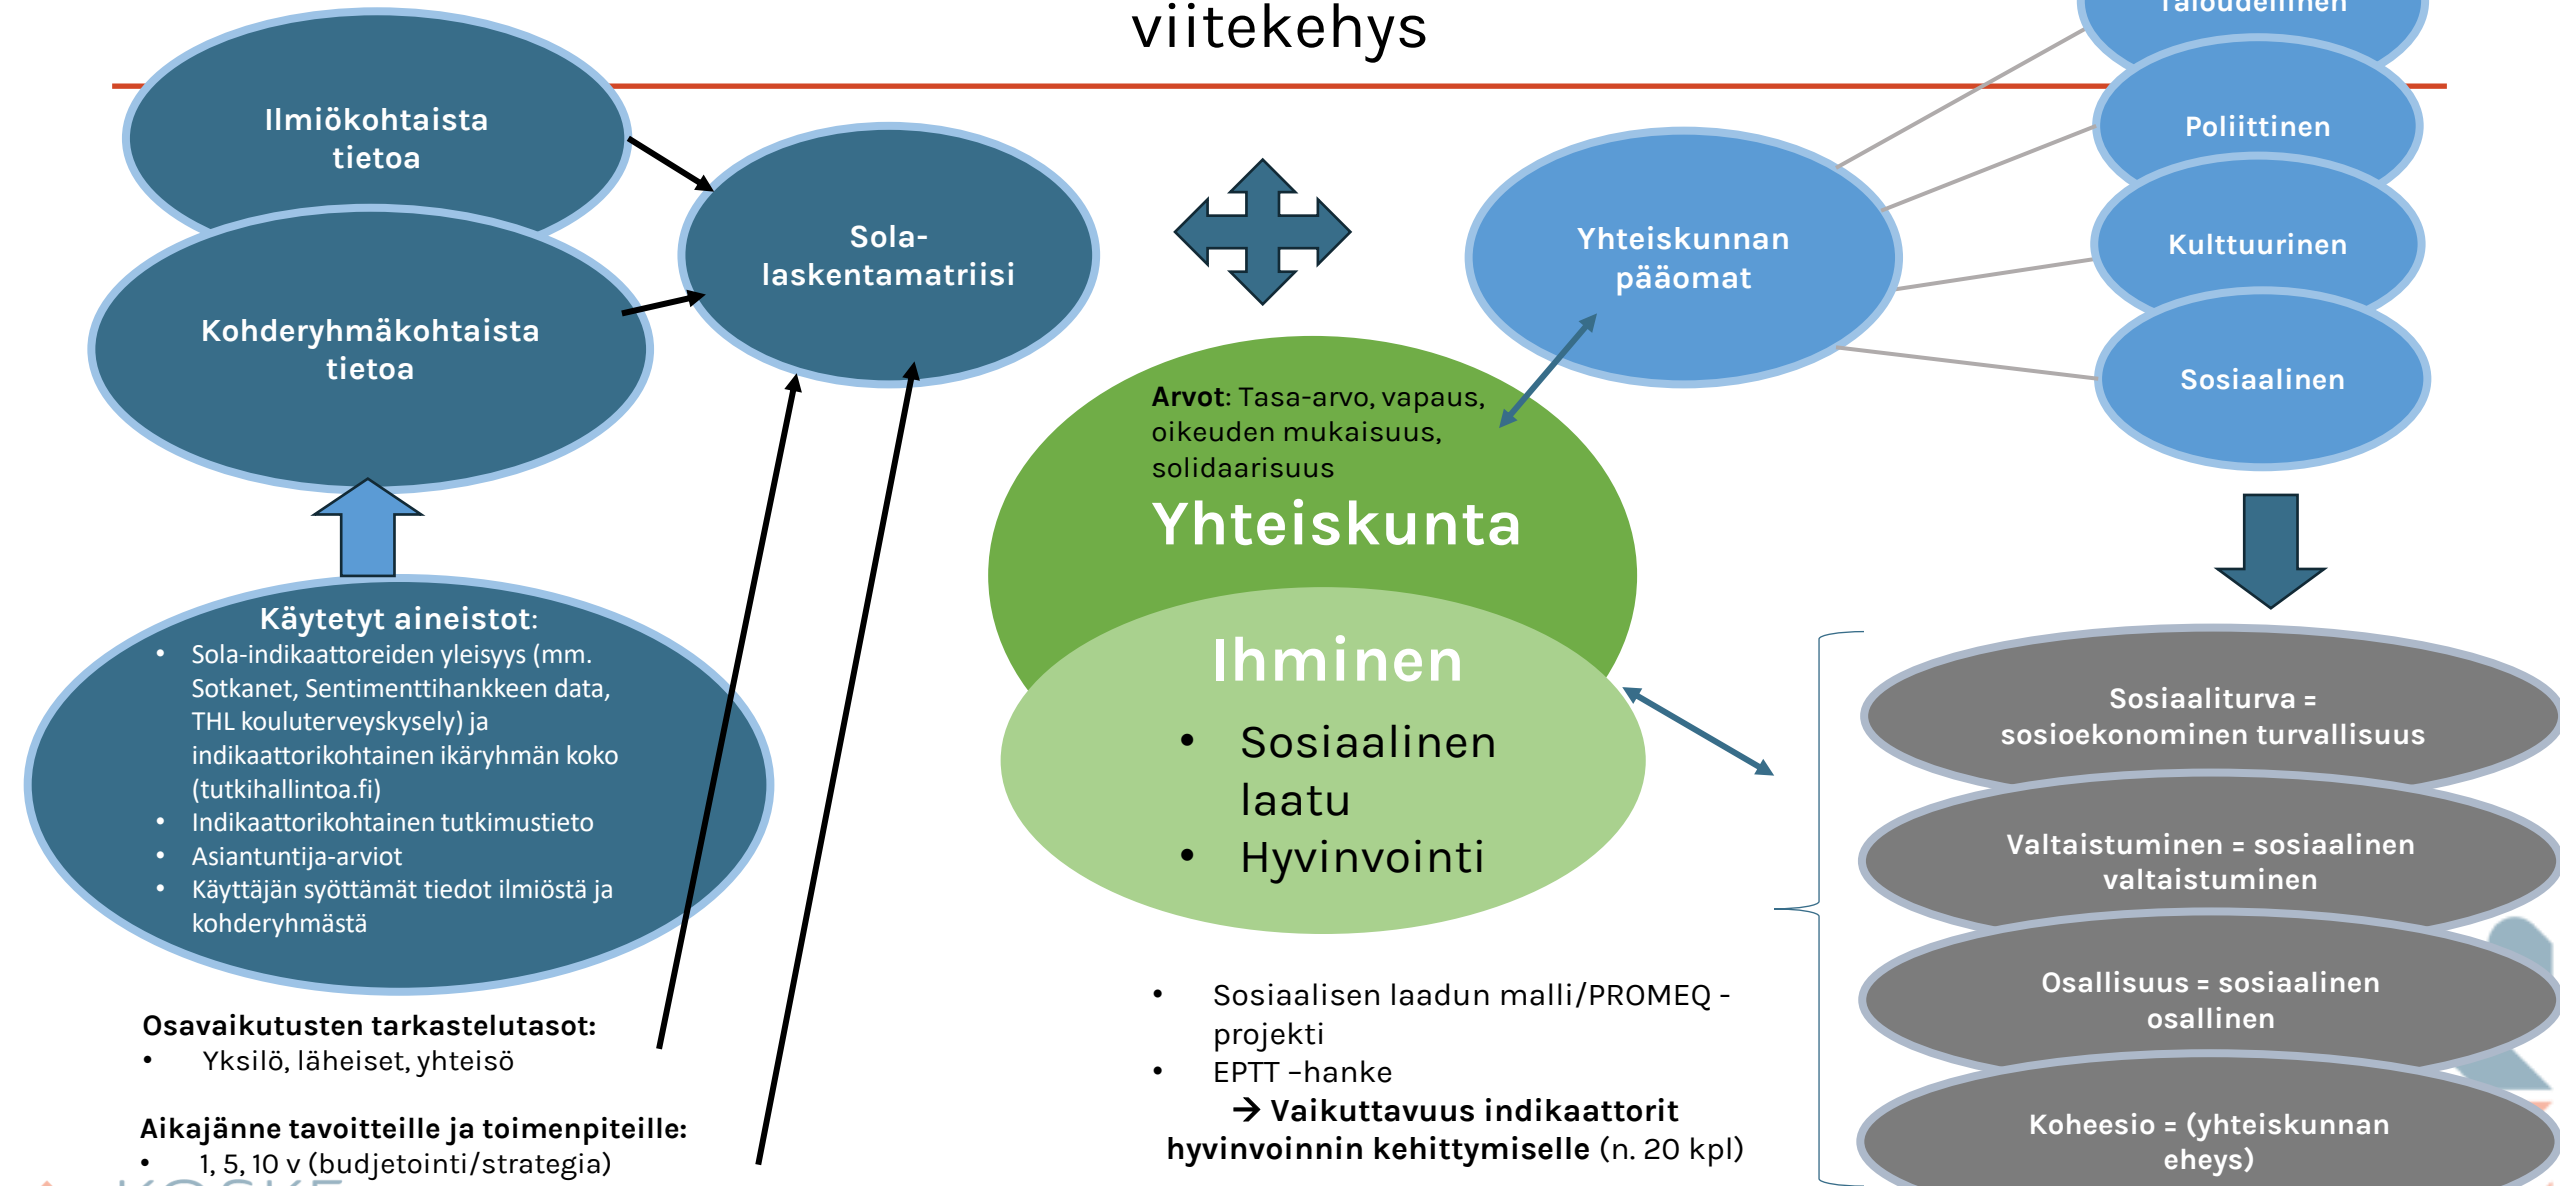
viitekehys

Taloudellinen

Ilmiökohtaista tietoa

Kohderyhmäkohtaista tietoa

Sola-laskentamatriisi

Yhteiskunnan pääomat

Poliittinen

Kulttuurinen

Sosiaalinen

**Arvot**: Tasa-arvo, vapaus, oikeuden mukaisuus, solidaarisuus

Yhteiskunta

Ihminen

- Sosiaalinen laatu
- Hyvinvointi

Käytetyt aineistot:

- Sola-indikaattoreiden yleisyys (mm. Sotkanet, Sentimenttihankkeen data, THL kouluterveyskysely) ja indikaattorikohtainen ikäryhmän koko (tutkihallintoa.fi)
- Indikaattorikohtainen tutkimustieto
- Asiantuntija-arviot
- Käyttäjän syöttämät tiedot ilmiöstä ja kohderyhmästä

**Osavaikutusten tarkastelutasot:**

- Yksilö, läheiset, yhteisö

**Aikajänne tavoitteille ja toimenpiteille:**

- 1, 5, 10 v (budjetointi/strategia)

- Sosiaalisen laadun malli/PROMEQ -projekti
- EPTT –hanke

→ **Vaikuttavuus indikaattorit hyvinvoinnin kehittymiselle** (n. 20 kpl)

Sosiaaliturva = sosioekonominen turvallisuus

Valtaistuminen = sosiaalinen valtaistuminen

Osallisuus = sosiaalinen osallinen

Koheesio = (yhteiskunnan eheys)